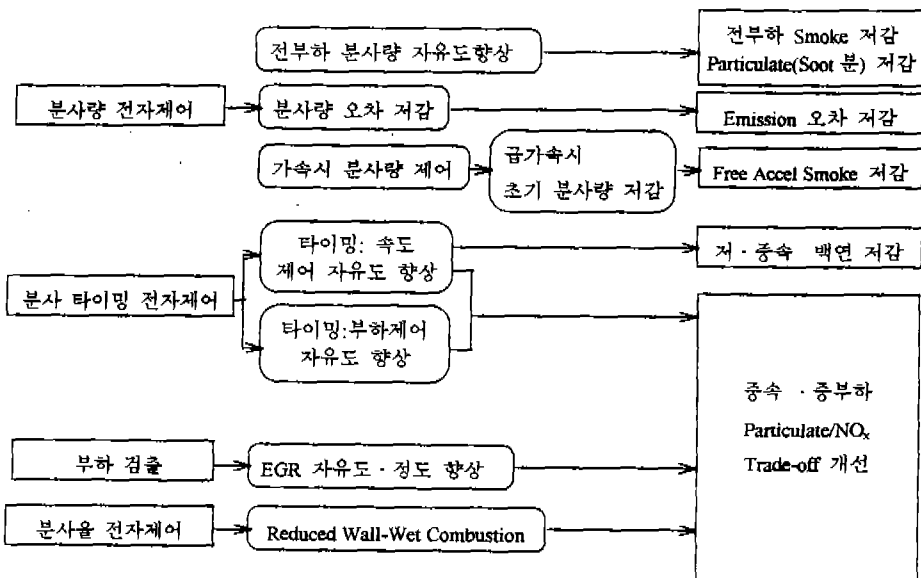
전부하 분사량 자유도향상

전부하 Smoke 저감
Particulate(Soot 분) 저감

분사량 전자제어

분사량 오차 저감

Emission 오차 저감

가속시 분사량 제어

급가속시
초기 분사량 저감

Free Accel Smoke 저감

타이밍: 속도
제어 자유도 향상

저 · 중속 백연 저감

분사 타이밍 전자제어

타이밍:부하제어
자유도 향상

중속 · 중부하
Particulate/$NO_x$
Trade-off 개선

부하 검출

EGR 자유도 · 정도 향상

분사율 전자제어

Reduced Wall-Wet Combustion